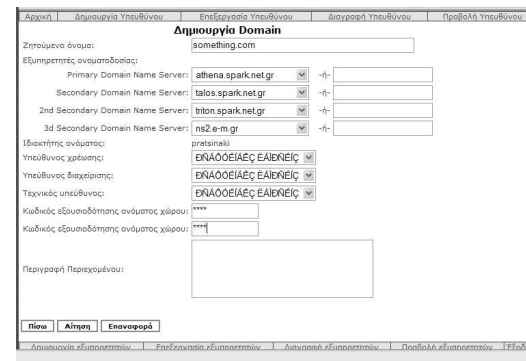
| Αρχική | Δημιουργία Υπευθύνου | Επεξεργασία Υπευθύνου | Διαγραφή Υπευθύνου | Προβολή Υπευθύνου |
|---|---|---|---|---|

Δημιουργία Domain

Ζητούμενο όνομα: something.com

Εξυπηρετητές ονοματοδοσίας:

Primary Domain Name Server: athena.spark.net.gr -ή-

Secondary Domain Name Server: talos.spark.net.gr -ή-

2nd Secondary Domain Name Server: triton.spark.net.gr -ή-

3d Secondary Domain Name Server: ns2.e-m.gr -ή-

Ιδιοκτήτης ονόματος: pratsinaki

Υπεύθυνος χρέωσης: ÐÑÁÔÓÉÍÁÊÇ ÉÁÍÐÍÉÊÇ

Υπεύθυνος διαχείρισης: ÐÑÁÔÓÉÍÁÊÇ ÉÁÍÐÍÉÊÇ

Τεχνικός υπεύθυνος: ÐÑÁÔÓÉÍÁÊÇ ÉÁÍÐÍÉÊÇ

Κωδικός εξουσιοδότησης ονόματος χώρου: ****

Κωδικός εξουσιοδότησης ονόματος χώρου: ****

Περιγραφή Περιεχομένου:

Πίσω | Αίτηση | Επαναφορά

| Δημιουργία εξυπηρετητών | Επεξεργασία εξυπηρετητών | Διαγραφή εξυπηρετητών | Προβολή εξυπηρετητών | Επεξ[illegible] |
|---|---|---|---|---|